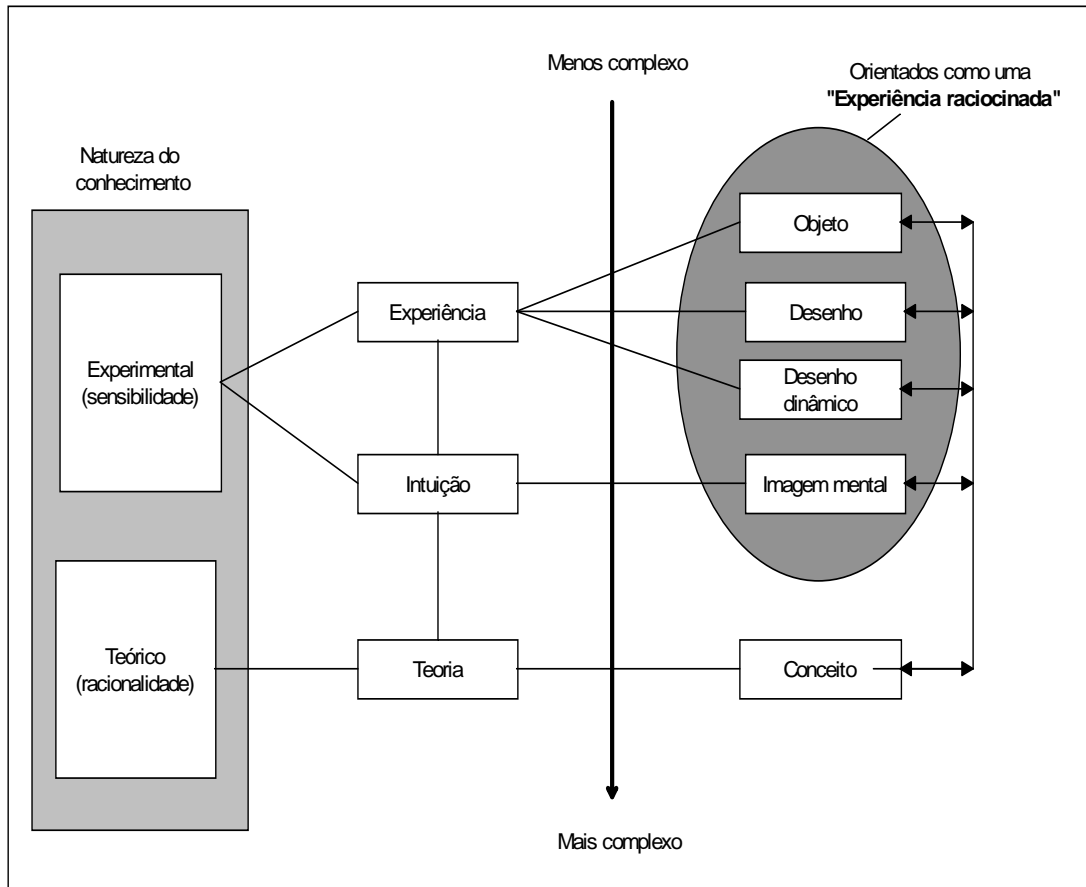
Menos complexo

Orientados como uma
**"Experiência raciocinada"**

Natureza do conhecimento

Experimental (sensibilidade)

Teórico (racionalidade)

Experiência

Intuição

Teoria

Objeto

Desenho

Desenho dinâmico

Imagem mental

Conceito

Mais complexo